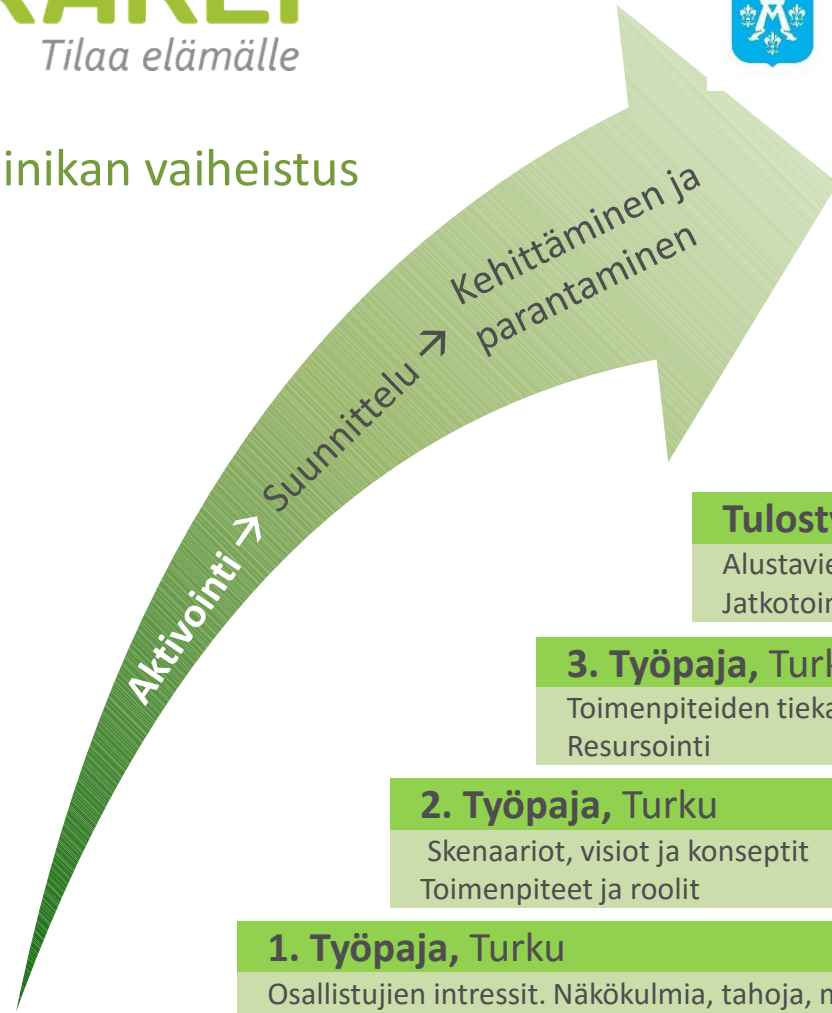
Tilaa elämälle

inikan vaiheistus

Aktivointi → Suunnittelu → Kehittäminen ja parantaminen

Tulostv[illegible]
Alustavie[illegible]
Jatkotoi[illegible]

3. Työpaja, Turk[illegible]
Toimenpiteiden tieka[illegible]
Resursointi

2. Työpaja, Turku
Skenaariot, visiot ja konseptit
Toimenpiteet ja roolit

1. Työpaja, Turku
Osallistujien intressit. Näkökulmia, tahoja, n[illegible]